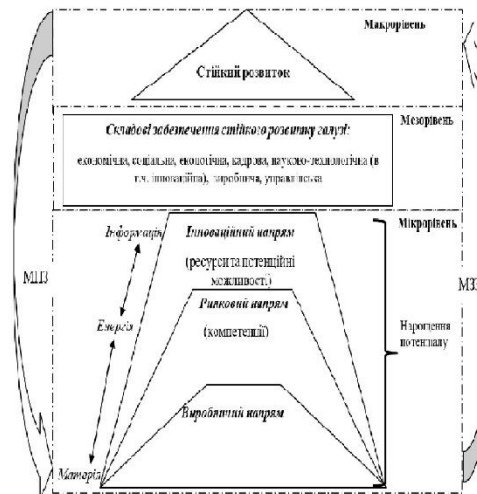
Макрорівень

Стійкий розвиток

Мезорівень

Складові забезпечення стійкого розвитку галузі:

економічна, соціальна, екологічна, кадрова, науково-технологічна (в т.ч. інноваційна), виробнича, управлінська

Мікрорівень

Інформація

Інноваційний напрям

(ресурси та потенційні можливості)

МІЗ

МІЗ

Ринковий напрям

(компетенції)

Енергія

Нарощення потенціалу

Виробничий напрям

Матерія